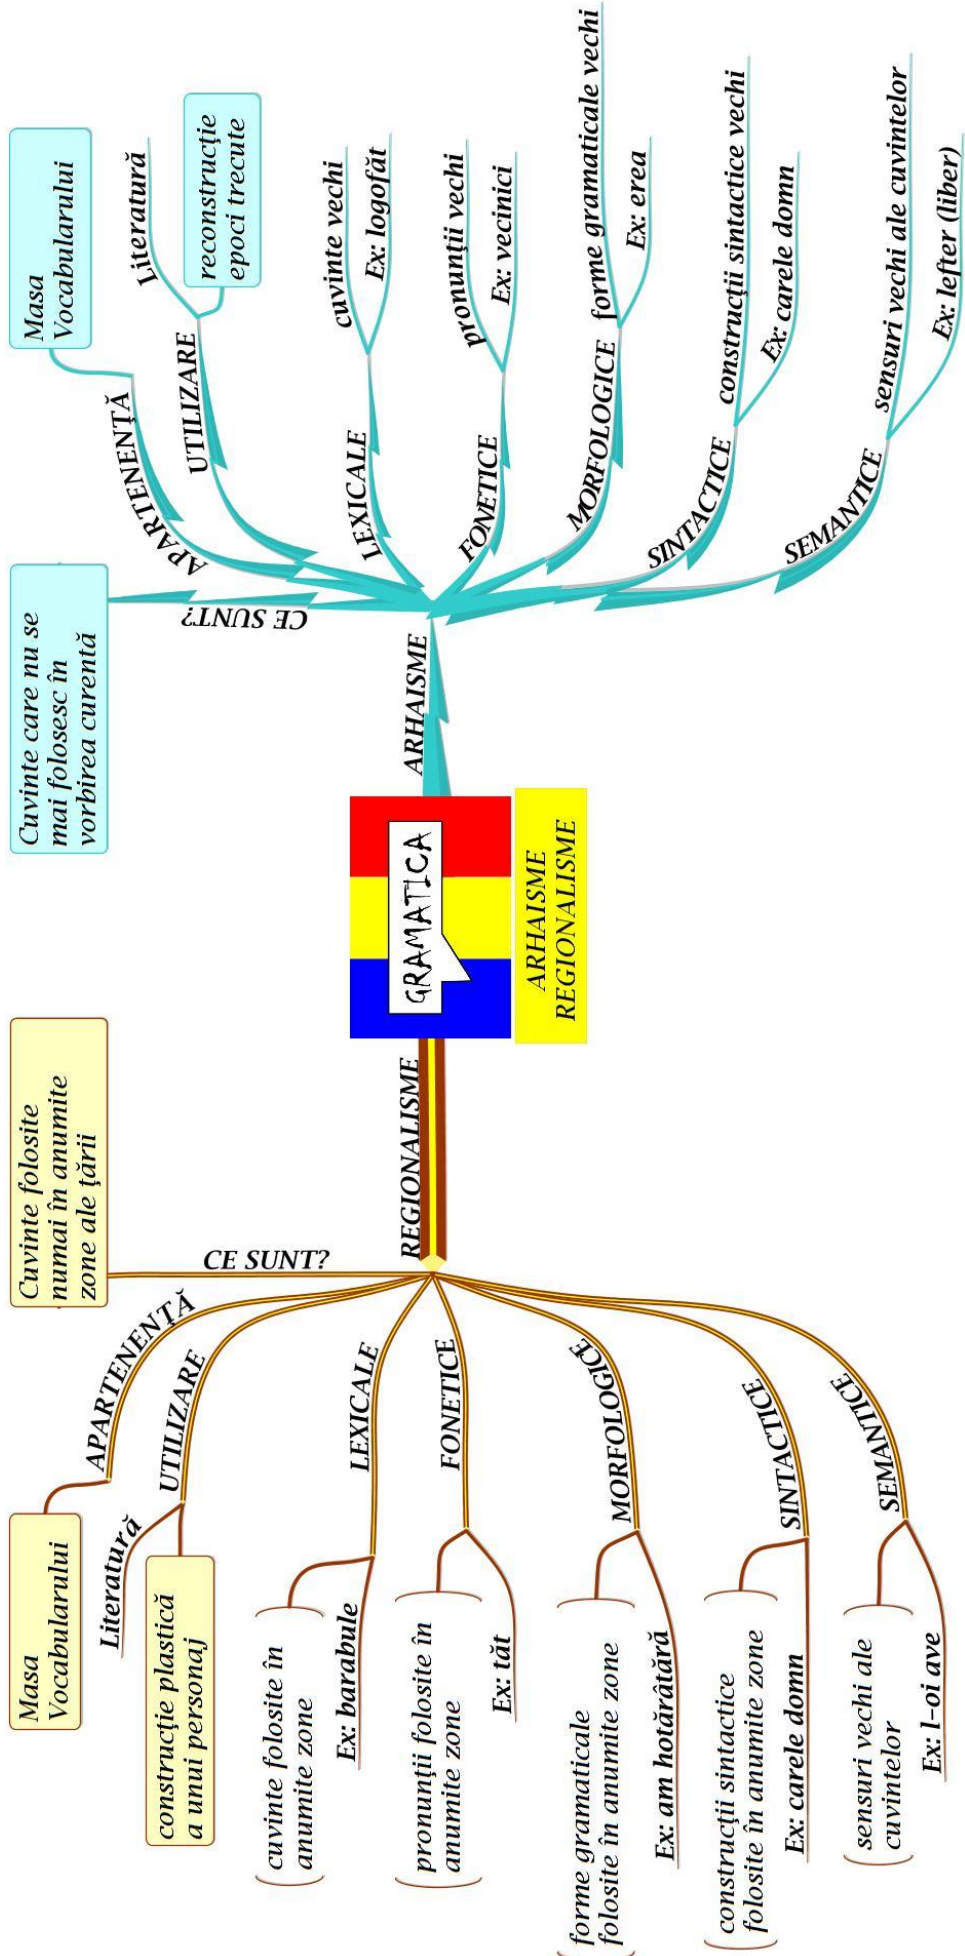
GRAMATICA

ARHAISME
REGIONALISME

ARHAISME

CE SUNT?
Cuvinte care nu se mai folosesc în vorbirea curentă

APARTENENȚĂ
Masa Vocabularului

UTILIZARE
Literatură
reconstrucție epoci trecute

LEXICALE
cuvinte vechi
Ex: logofăt

FONETICE
pronunții vechi
Ex: vecinici

MORFOLOGICE
forme gramaticale vechi
Ex: erea

SINTACTICE
construcții sintactice vechi
Ex: carele domn

SEMANTICE
sensuri vechi ale cuvintelor
Ex: lefter (liber)

REGIONALISME

CE SUNT?
Cuvinte folosite numai în anumite zone ale țării

APARTENENȚĂ
Masa Vocabularului

UTILIZARE
Literatură
construcție plastică a unui personaj

LEXICALE
cuvinte folosite în anumite zone
Ex: barabule

FONETICE
pronunții folosite în anumite zone
Ex: tăt

MORFOLOGICE
forme gramaticale folosite în anumite zone
Ex: am hotărâtără

SINTACTICE
construcții sintactice folosite în anumite zone
Ex: carele domn

SEMANTICE
sensuri vechi ale cuvintelor
Ex: l-oi ave